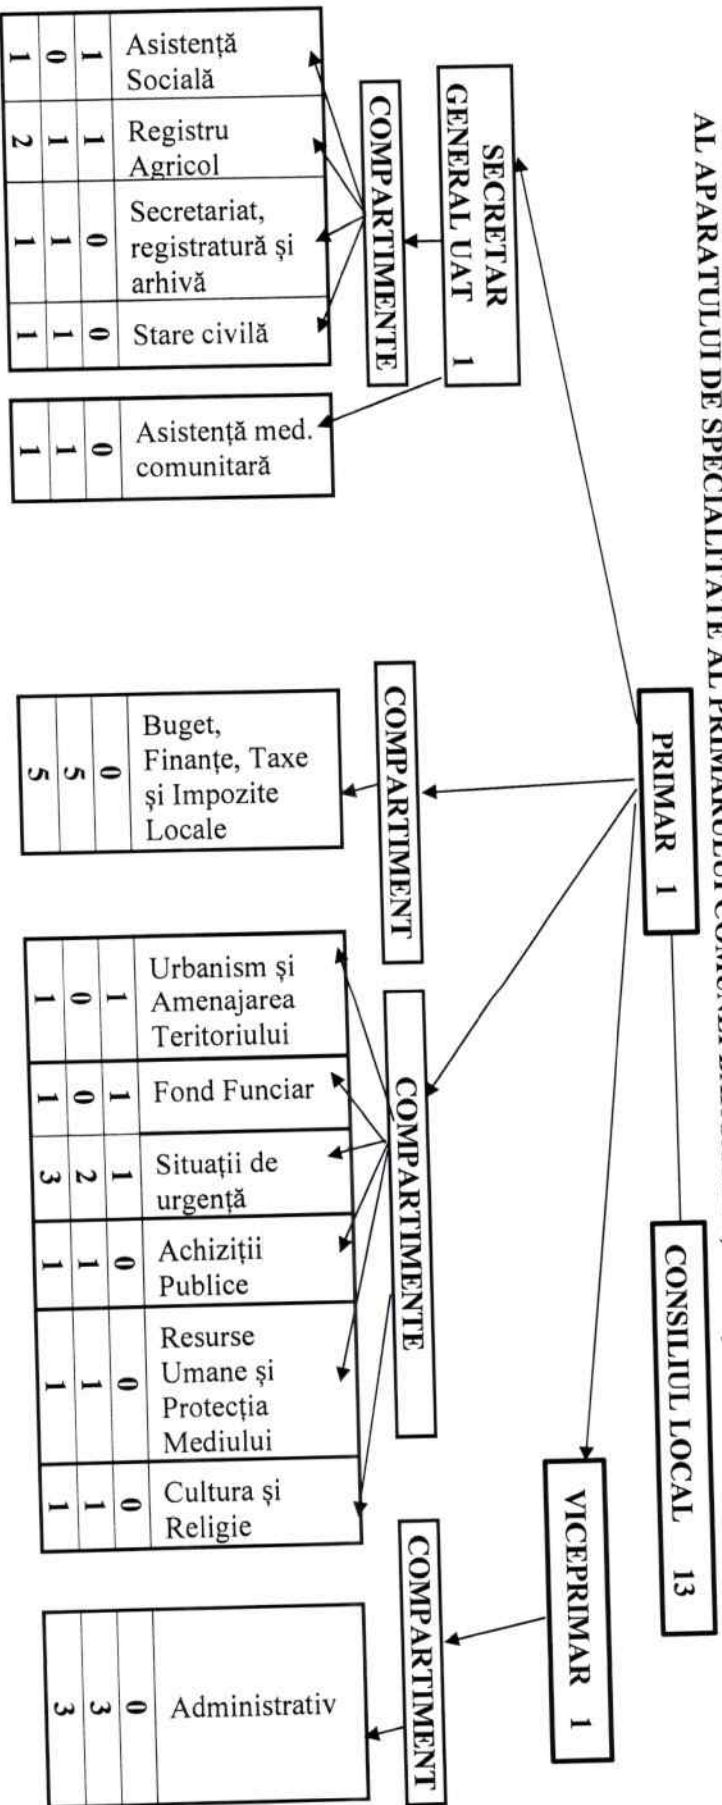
AL APARATULUI DE SPECIALITATE AL PRIMARULUI COMUNEI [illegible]

SECRETAR GENERAL UAT 1

PRIMAR 1

CONSILIUL LOCAL 13

VICEPRIMAR 1

COMPARTIMENTE

| Asistență Socială | 1 | 0 | 1 |
|---|---|---|---|
| Registru Agricol | 1 | 1 | 2 |
| Secretariat, registratură și arhivă | 0 | 1 | 1 |
| Stare civilă | 0 | 1 | 1 |

| Asistență med. comunitară | 0 | 1 | 1 |
|---|---|---|---|

COMPARTIMENT

| Buget, Finanțe, Taxe și Impozite Locale | 0 | 5 | 5 |
|---|---|---|---|

COMPARTIMENTE

| Urbanism și Amenajarea Teritoriului | 1 | 0 | 1 |
|---|---|---|---|
| Fond Funciar | 1 | 0 | 1 |
| Situații de urgență | 1 | 2 | 3 |
| Achiziții Publice | 0 | 1 | 1 |
| Resurse Umane și Protecția Mediului | 0 | 1 | 1 |
| Cultura și Religie | 0 | 1 | 1 |

COMPARTIMENT

| Administrativ | 0 | 3 | 3 |
|---|---|---|---|